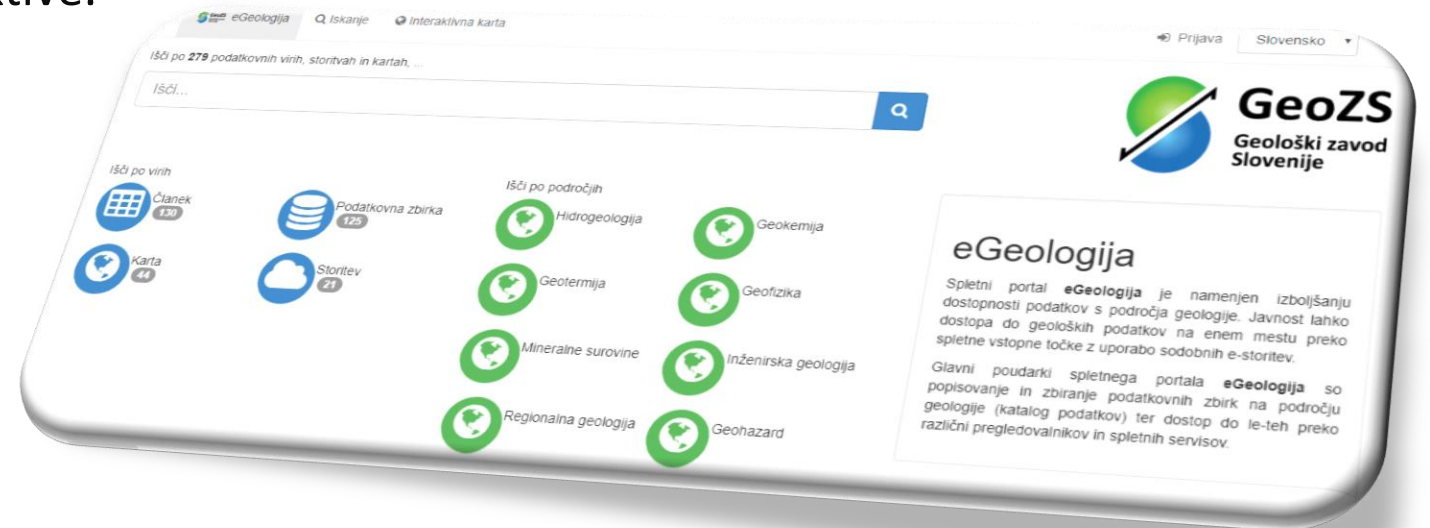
tive:

eGeologija Iskanje Interaktivna karta

Prijava Slovensko

Išči po 279 podatkovnih virih, storitvah in kartah, ...

Išči...

GeoZS
Geološki zavod Slovenije

Išči po virih

Članek 130

Podatkovna zbirka 125

Karta 44

Storitev 21

Išči po področjih

Hidrogeologija

Geokemija

Geotermija

Geofizika

Mineralne surovine

Inženirska geologija

Regionalna geologija

Geohazard

eGeologija

Spletni portal **eGeologija** je namenjen izboljšanju dostopnosti podatkov s področja geologije. Javnost lahko dostopa do geoloških podatkov na enem mestu preko spletne vstopne točke z uporabo sodobnih e-storitev.

Glavni poudarki spletnega portala **eGeologija** so popisovanje in zbiranje podatkovnih zbirk na področju geologije (katalog podatkov) ter dostop do le-teh preko različni pregledovalnikov in spletnih servisov.